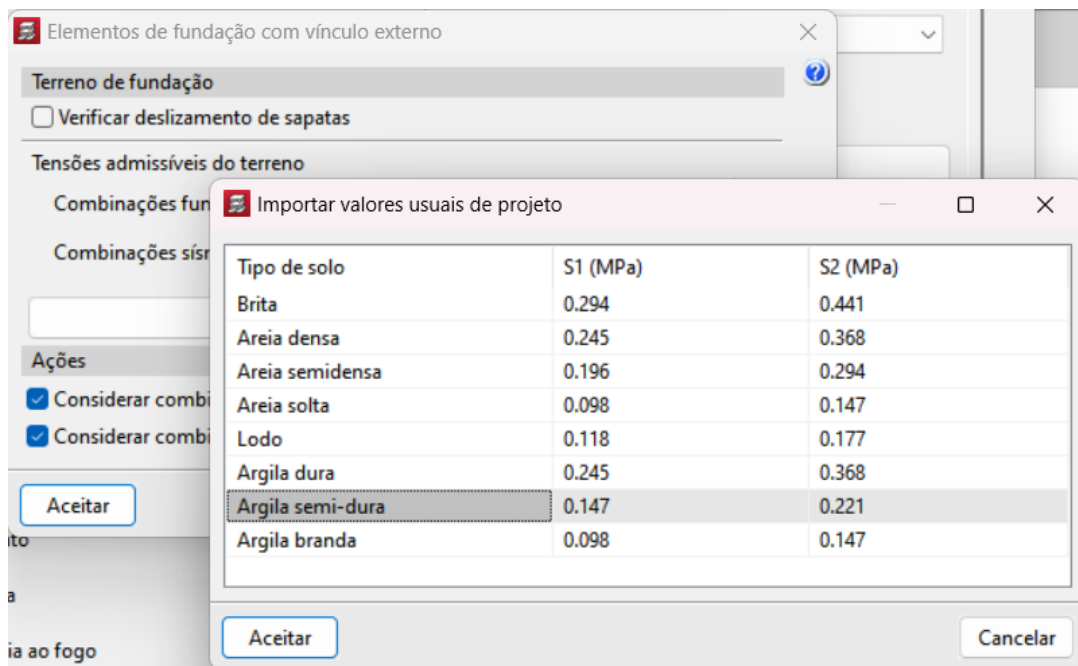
Elementos de fundação com vínculo externo

Terreno de fundação

Verificar deslizamento de sapatas

Tensões admissíveis do terreno

Combinações fun

Combinações sísr

Ações

Considerar combi

Considerar combi

Aceitar

ito

a

ia ao fogo

Importar valores usuais de projeto

| Tipo de solo | S1 (MPa) | S2 (MPa) |
|---|---|---|
| Brita | 0.294 | 0.441 |
| Areia densa | 0.245 | 0.368 |
| Areia semidensa | 0.196 | 0.294 |
| Areia solta | 0.098 | 0.147 |
| Lodo | 0.118 | 0.177 |
| Argila dura | 0.245 | 0.368 |
| Argila semi-dura | 0.147 | 0.221 |
| Argila branda | 0.098 | 0.147 |

Aceitar

Cancelar